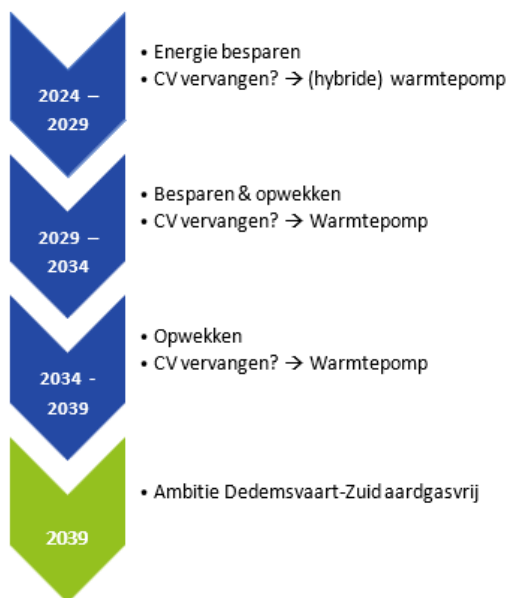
2024 – 2029

• Energie besparen
• CV vervangen? → (hybride) warmtepomp

2029 – 2034

• Besparen & opwekken
• CV vervangen? → Warmtepomp

2034 - 2039

• Opwekken
• CV vervangen? → Warmtepomp

2039

• Ambitie Dedemsvaart-Zuid aardgasvrij